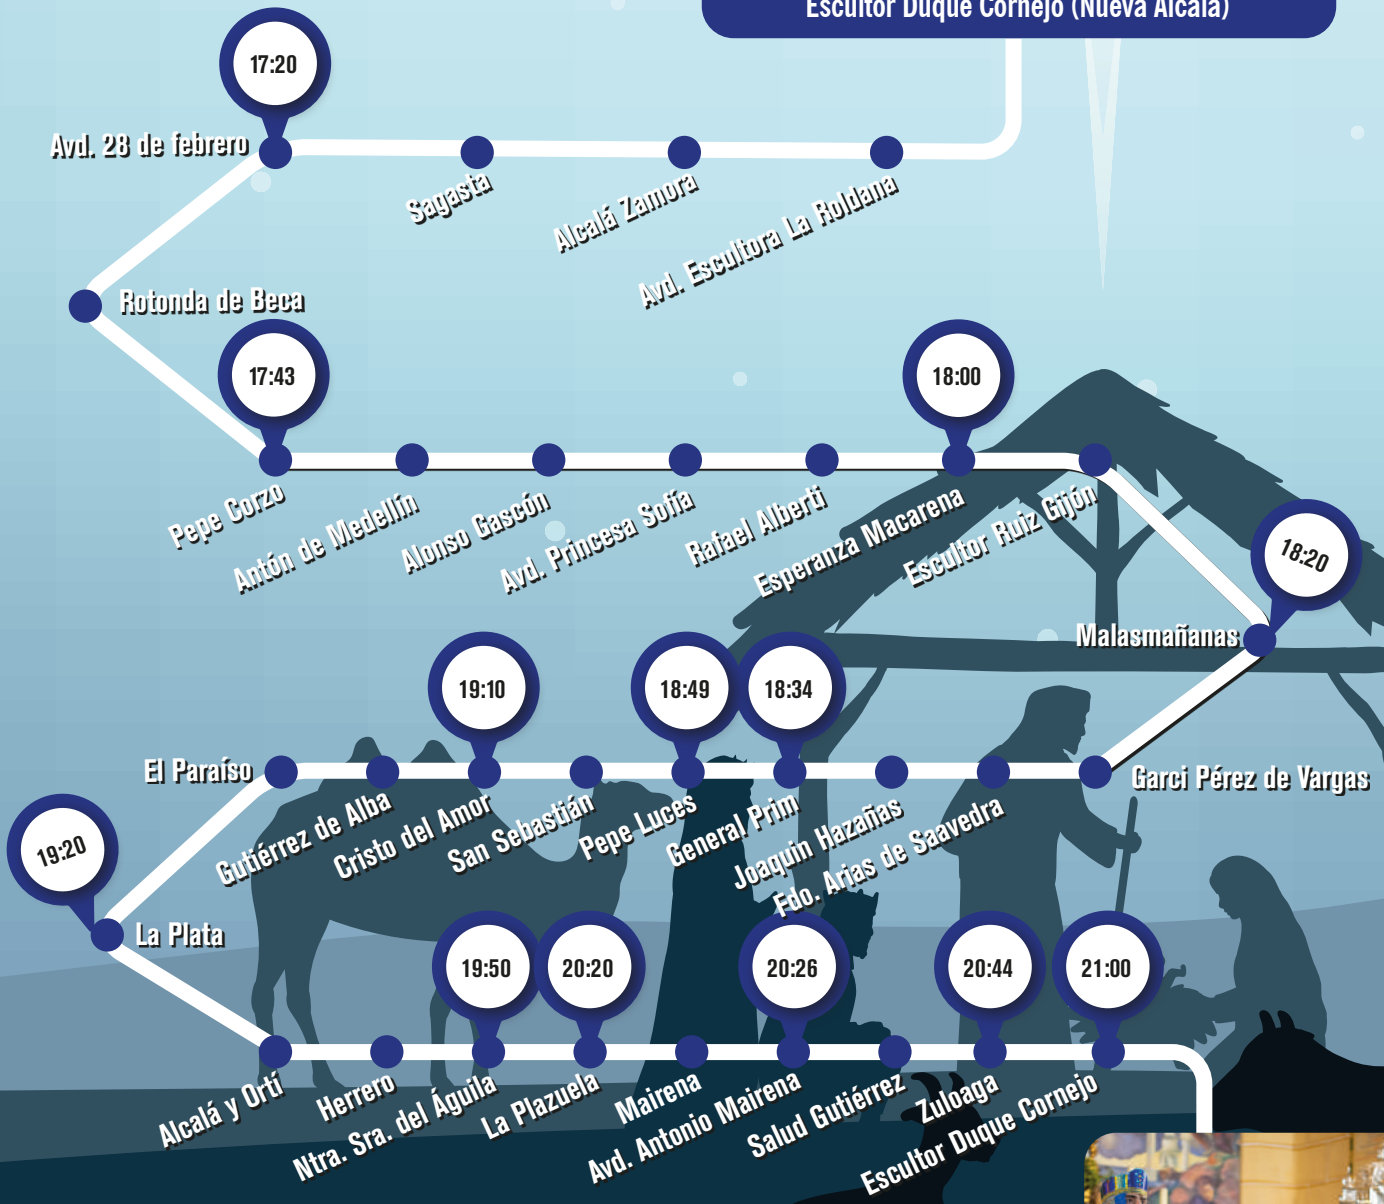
Escultor Duque Cornejo (Nueva Alcalá)

17:20

Avd. 28 de febrero

Sagasta

Alcalá Zamora

Avd. Escultora La Roldana

Rotonda de Beca

17:43

18:00

Pepe Corzo

Antón de Medellín

Alonso Gascón

Avd. Princesa Sofía

Rafael Alberti

Esperanza Macarena

Escultor Ruiz Gijón

18:20

Malasmañanas

19:10

18:49

18:34

El Paraíso

Garci Pérez de Vargas

Gutiérrez de Alba

Cristo del Amor

San Sebastián

Pepe Luces

General Prim

Joaquín Hazañas

Fdo. Arias de Saavedra

19:20

La Plata

19:50

20:20

20:26

20:44

21:00

Alcalá y Ortí

Herrero

Ntra. Sra. del Águila

La Plazuela

Mairena

Avd. Antonio Mairena

Salud Gutiérrez

Zuloaga

Escultor Duque Cornejo